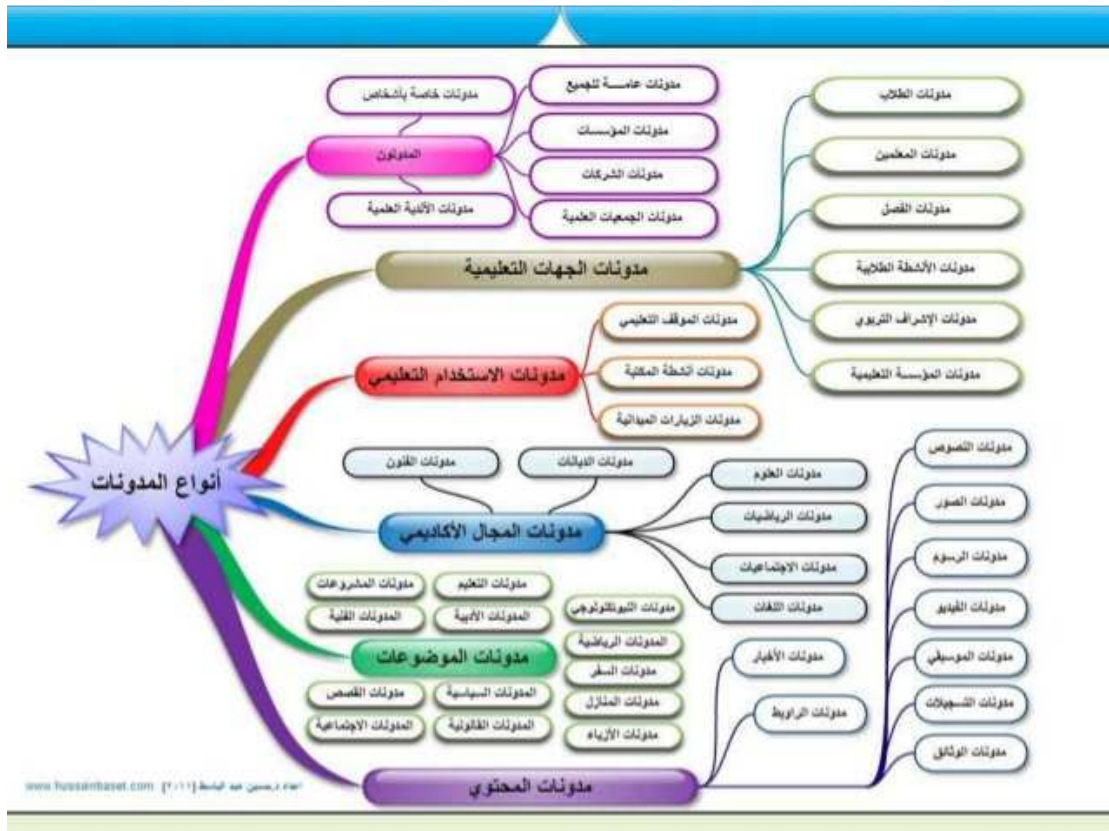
أنواع المدونات

المدونون
مدونات خاصة بأشخاص
مدونات الأندية العلمية
مدونات عامة للجميع
مدونات المؤسسات
مدونات الشركات
مدونات الجمعيات العلمية

مدونات الجهات التعليمية
مدونات الطلاب
مدونات المعلمين
مدونات الفصل
مدونات الأنشطة الطلابية
مدونات الإشراف التربوي
مدونات المؤسسة التعليمية

مدونات الاستخدام التعليمي
مدونات الموقف التعليمي
مدونات أنشطة المكتبة
مدونات الزيارات الميدانية

مدونات المجال الأكاديمي
مدونات الفنون
مدونات الديانات
مدونات العلوم
مدونات الرياضيات
مدونات الاجتماعيات
مدونات اللغات

مدونات الموضوعات
مدونات المشروعات
مدونات التعليم
المدونات الفنية
المدونات الأدبية
مدونات التيكنولوجي
المدونات الرياضية
مدونات السفر
مدونات المنازل
مدونات الأزياء
مدونات القصص
المدونات السياسية
المدونات الاجتماعية
المدونات القانونية

مدونات المحتوي
مدونات الأخبار
مدونات الروابط
مدونات النصوص
مدونات الصور
مدونات الرسوم
مدونات الفيديو
مدونات الموسيقي
مدونات التسجيلات
مدونات الوثائق

www.hussainbaset.com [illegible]